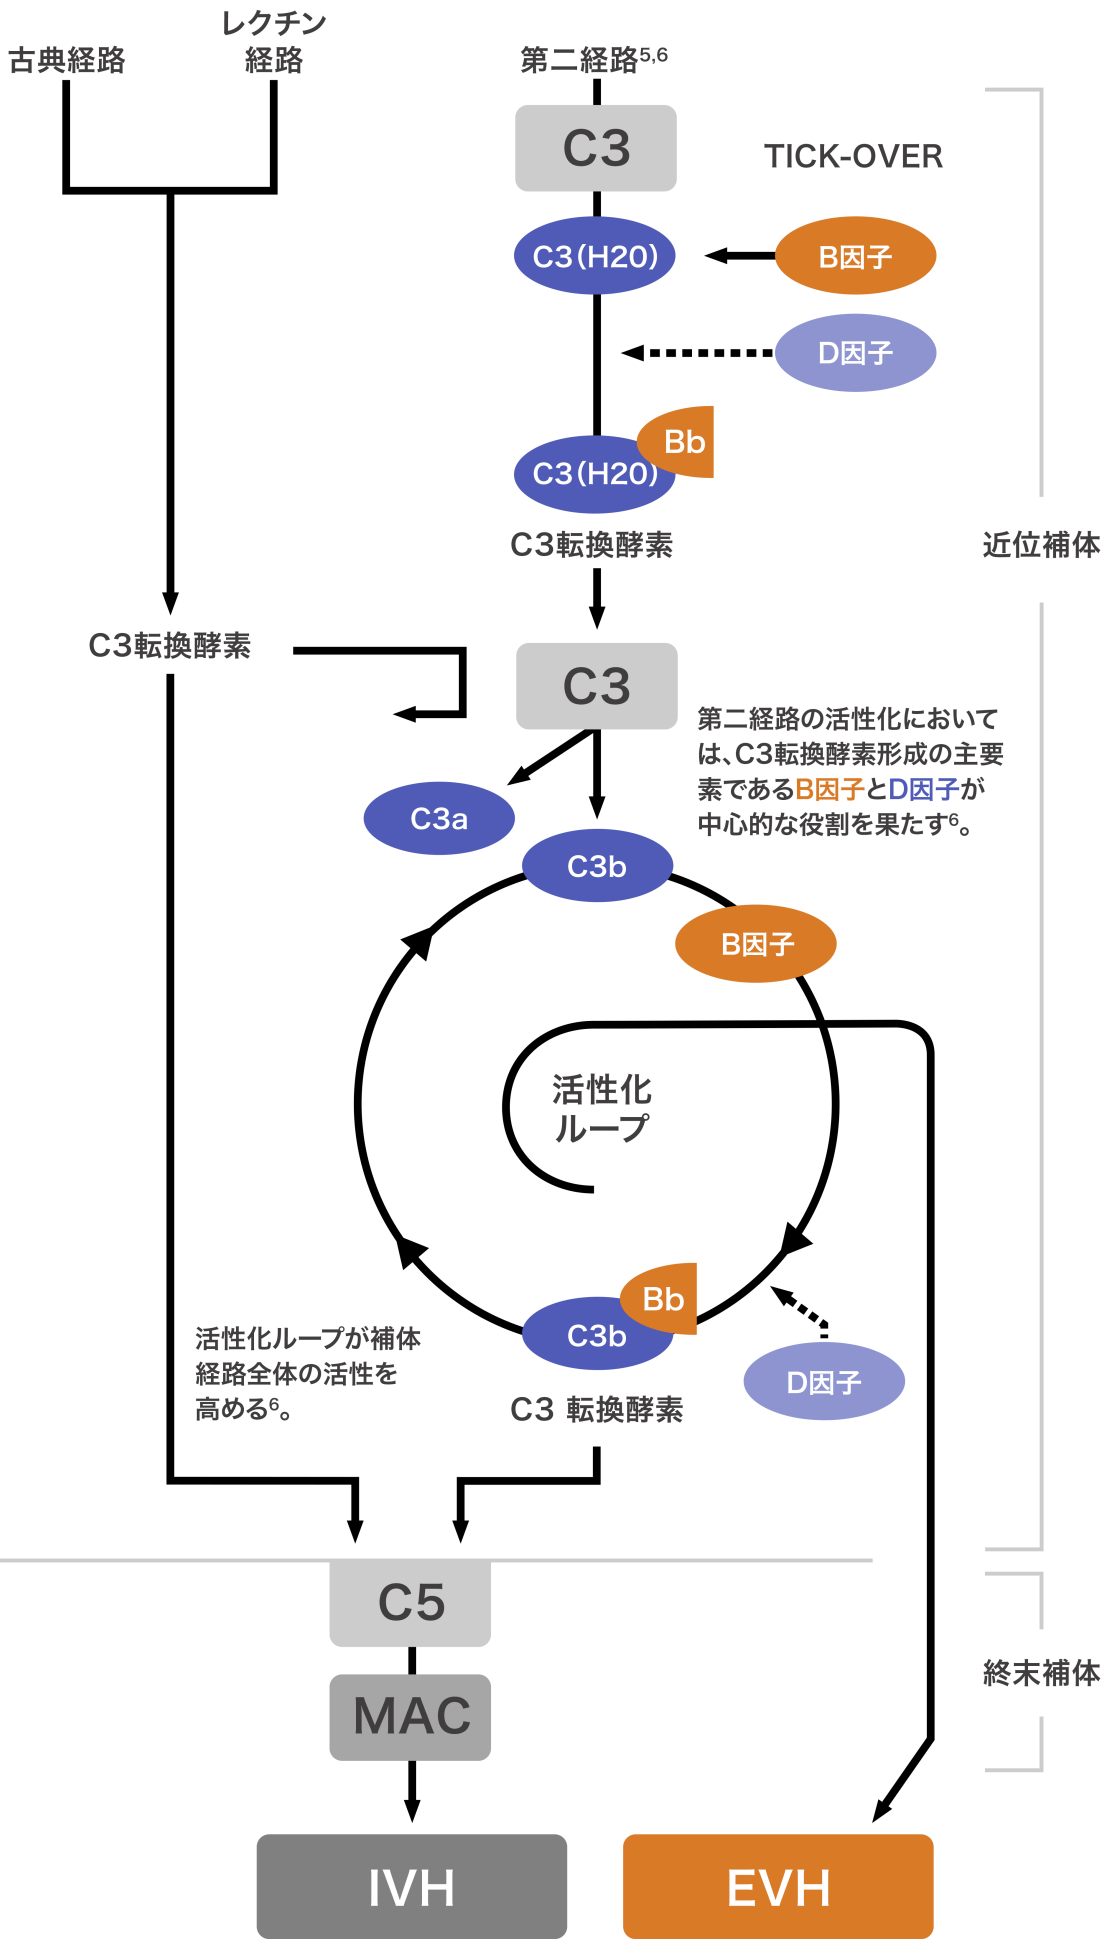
古典経路

レクチン経路

第二経路$^{5,6}$

C3

TICK-OVER

C3(H20)

B因子

D因子

Bb

C3(H20)

C3転換酵素

近位補体

C3転換酵素

C3

第二経路の活性化においては、C3転換酵素形成の主要素であるB因子とD因子が中心的な役割を果たす$^{6}$。

C3a

C3b

B因子

活性化ループ

Bb

C3b

D因子

活性化ループが補体経路全体の活性を高める$^{6}$。

C3 転換酵素

C5

終末補体

MAC

IVH

EVH